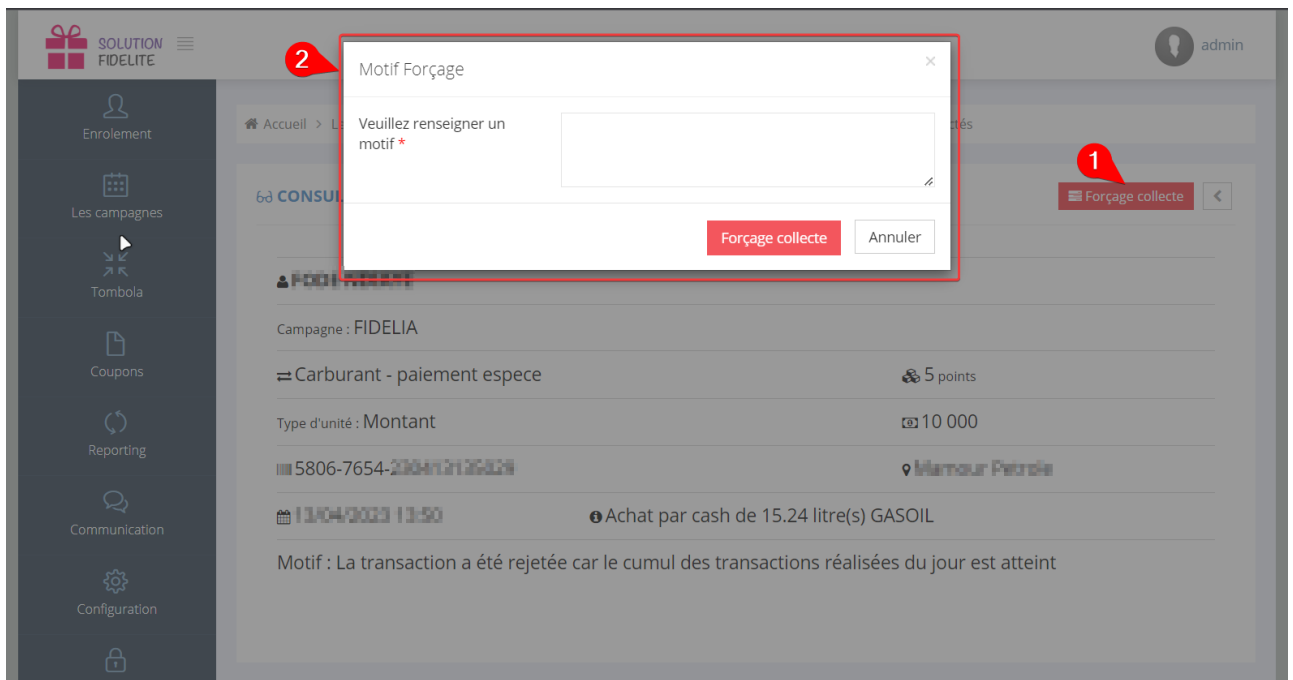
SOLUTION FIDELITE

admin

Enrolement

Les campagnes

Tombola

Coupons

Reporting

Communication

Configuration

Accueil > L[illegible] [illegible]ctés

CONSU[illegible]

2

Motif Forçage

×

Veuillez renseigner un motif *

Forçage collecte

Annuler

1

Forçage collecte

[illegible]

Campagne : FIDELIA

Carburant - paiement espece

5 points

Type d'unité : Montant

10 000

5806-7654-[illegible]

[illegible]

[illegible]

Achat par cash de 15.24 litre(s) GASOIL

Motif : La transaction a été rejetée car le cumul des transactions réalisées du jour est atteint